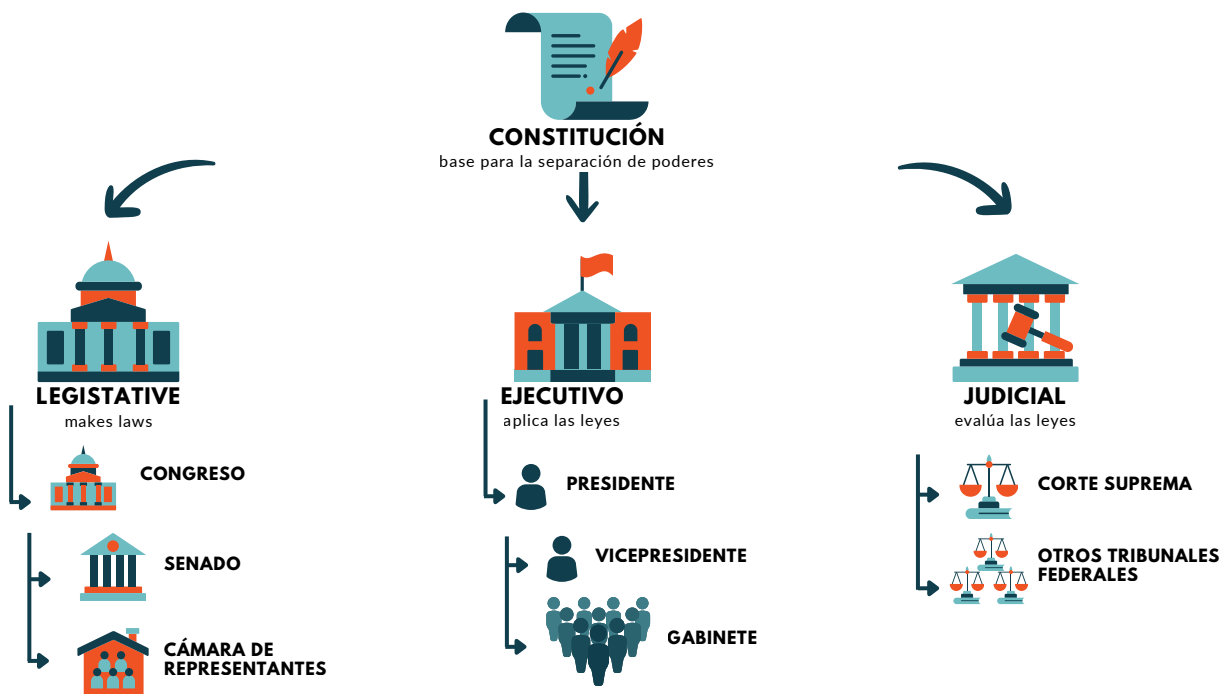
CONSTITUCIÓN
base para la separación de poderes

LEGISTATIVE
makes laws

CONGRESO

SENADO

CÁMARA DE REPRESENTANTES

EJECUTIVO
aplica las leyes

PRESIDENTE

VICEPRESIDENTE

GABINETE

JUDICIAL
evalúa las leyes

CORTE SUPREMA

OTROS TRIBUNALES FEDERALES